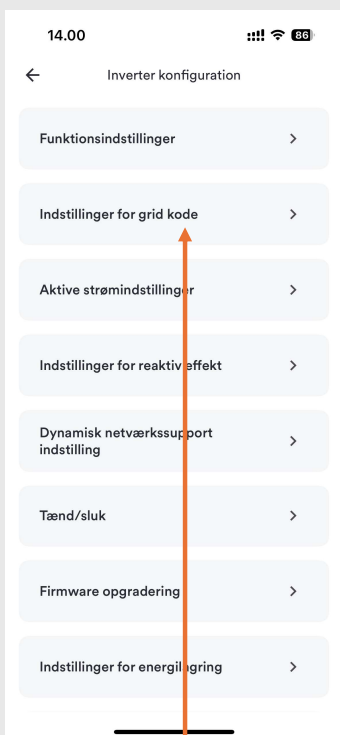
14.00

86

←

Inverter konfiguration

Funktionsindstillinger >

Indstillinger for grid kode >

Aktive strømindstillinger >

Indstillinger for reaktiv effekt >

Dynamisk netværkssupport indstilling >

Tænd/sluk >

Firmware opgradering >

Indstillinger for energilagring >